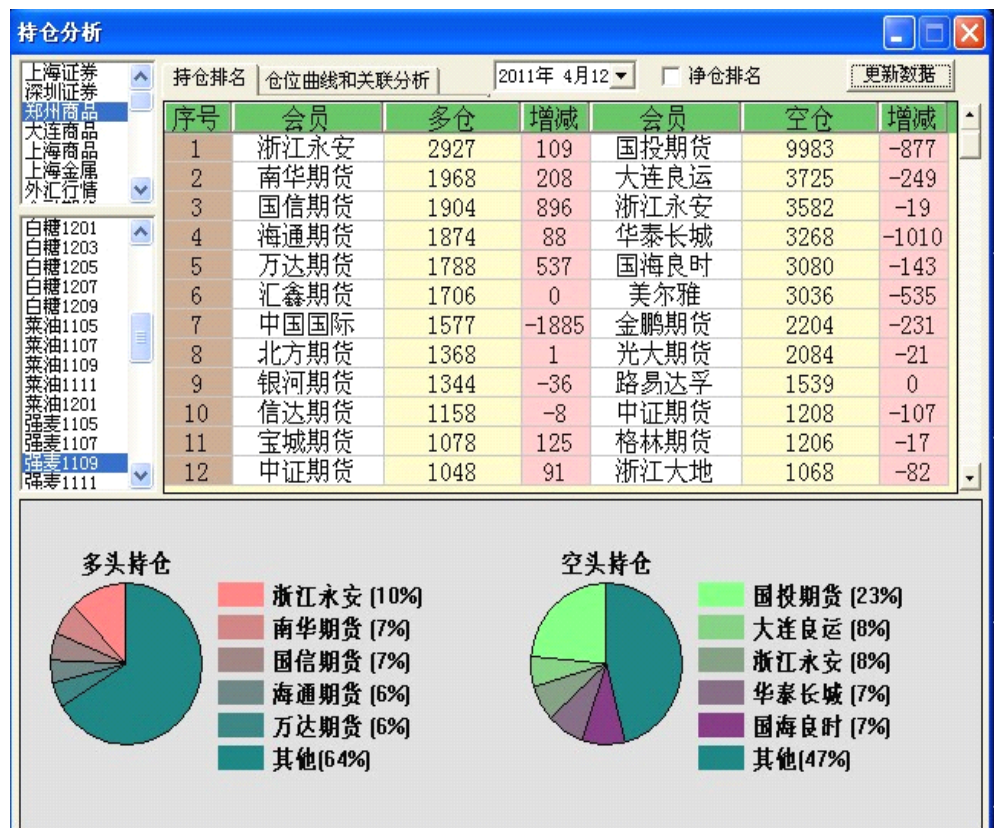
持仓分析

上海证券
深圳证券
郑州商品
大连商品
上海商品
上海金属
外汇行情

白糖1201
白糖1203
白糖1205
白糖1207
白糖1209
菜油1105
菜油1107
菜油1109
菜油1111
菜油1201
强麦1105
强麦1107
强麦1109
强麦1111

持仓排名 | 仓位曲线和关联分析 | 2011年 4月12 | 净仓排名 | 更新数据

| 序号 | 会员 | 多仓 | 增减 | 会员 | 空仓 | 增减 |
|---|---|---|---|---|---|---|
| 1 | 浙江永安 | 2927 | 109 | 国投期货 | 9983 | -877 |
| 2 | 南华期货 | 1968 | 208 | 大连良运 | 3725 | -249 |
| 3 | 国信期货 | 1904 | 896 | 浙江永安 | 3582 | -19 |
| 4 | 海通期货 | 1874 | 88 | 华泰长城 | 3268 | -1010 |
| 5 | 万达期货 | 1788 | 537 | 国海良时 | 3080 | -143 |
| 6 | 汇鑫期货 | 1706 | 0 | 美尔雅 | 3036 | -535 |
| 7 | 中国国际 | 1577 | -1885 | 金鹏期货 | 2204 | -231 |
| 8 | 北方期货 | 1368 | 1 | 光大期货 | 2084 | -21 |
| 9 | 银河期货 | 1344 | -36 | 路易达孚 | 1539 | 0 |
| 10 | 信达期货 | 1158 | -8 | 中证期货 | 1208 | -107 |
| 11 | 宝城期货 | 1078 | 125 | 格林期货 | 1206 | -17 |
| 12 | 中证期货 | 1048 | 91 | 浙江大地 | 1068 | -82 |

多头持仓
浙江永安 [10%]
南华期货 [7%]
国信期货 [7%]
海通期货 [6%]
万达期货 [6%]
其他[64%]

空头持仓
国投期货 [23%]
大连良运 [8%]
浙江永安 [8%]
华泰长城 [7%]
国海良时 [7%]
其他[47%]